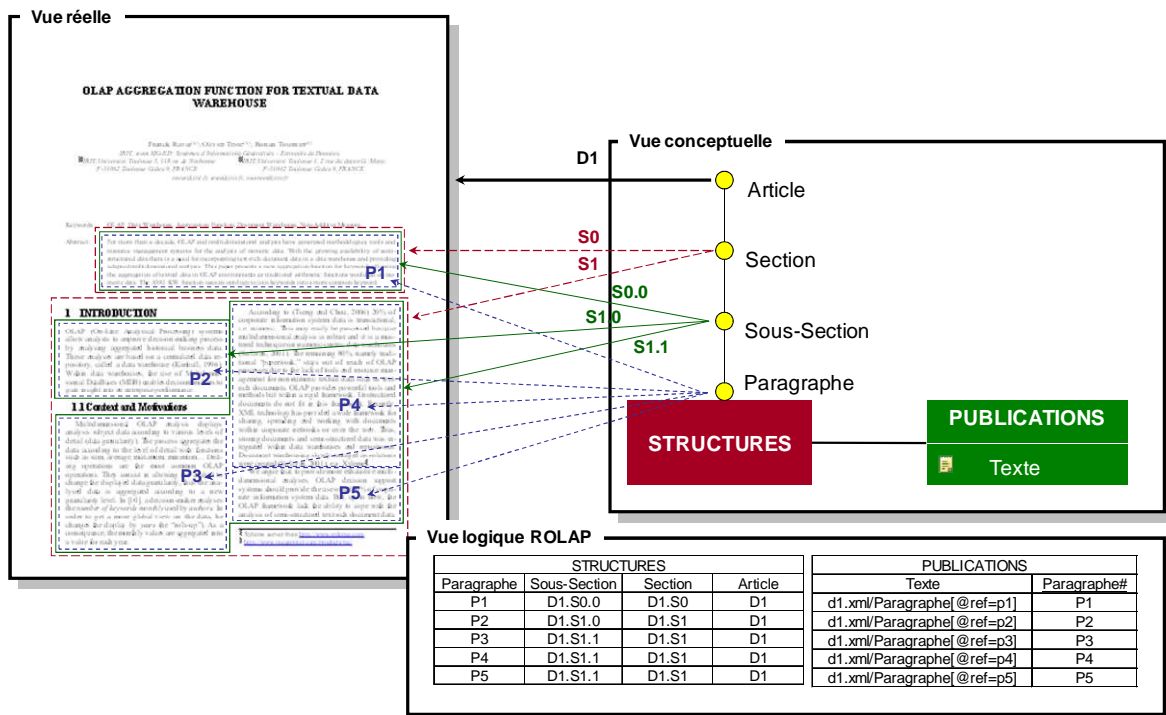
Vue réelle

OLAP AGGREGATION FUNCTION FOR TEXTUAL DATA WAREHOUSE

1 INTRODUCTION

1.1 Context and Motivations

P1
P2
P3
P4
P5

Vue conceptuelle

D1
Article
S0
S1
Section
S0.0
S1.0
S1.1
Sous-Section
Paragraphe

STRUCTURES
PUBLICATIONS
Texte

Vue logique ROLAP

| STRUCTURES | | | |
|---|---|---|---|
| Paragraphe | Sous-Section | Section | Article |
| P1 | D1.S0.0 | D1.S0 | D1 |
| P2 | D1.S1.0 | D1.S1 | D1 |
| P3 | D1.S1.1 | D1.S1 | D1 |
| P4 | D1.S1.1 | D1.S1 | D1 |
| P5 | D1.S1.1 | D1.S1 | D1 |

| PUBLICATIONS | |
|---|---|
| Texte | Paragraphe# |
| d1.xml/Paragraphe[@ref=p1] | P1 |
| d1.xml/Paragraphe[@ref=p2] | P2 |
| d1.xml/Paragraphe[@ref=p3] | P3 |
| d1.xml/Paragraphe[@ref=p4] | P4 |
| d1.xml/Paragraphe[@ref=p5] | P5 |